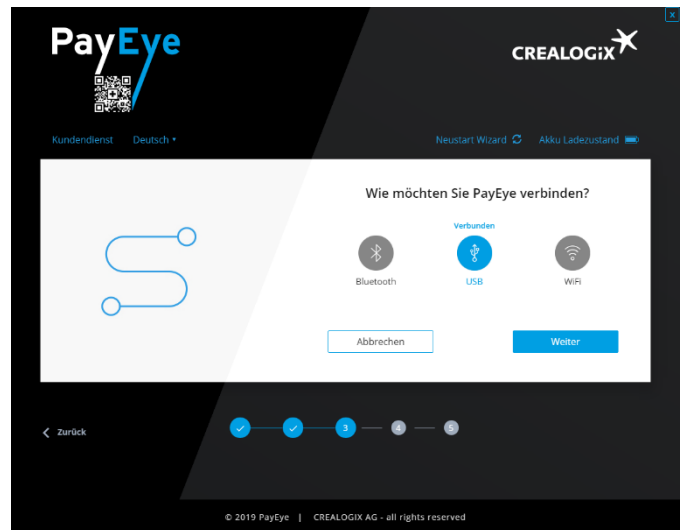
PayEye

CREALOGIX

Kundendienst Deutsch ▾

Neustart Wizard

Akku Ladezustand

Wie möchten Sie PayEye verbinden?

Verbunden

Bluetooth

USB

WiFi

Abbrechen

Weiter

Zurück

3

4

5

© 2019 PayEye | CREALOGIX AG - all rights reserved